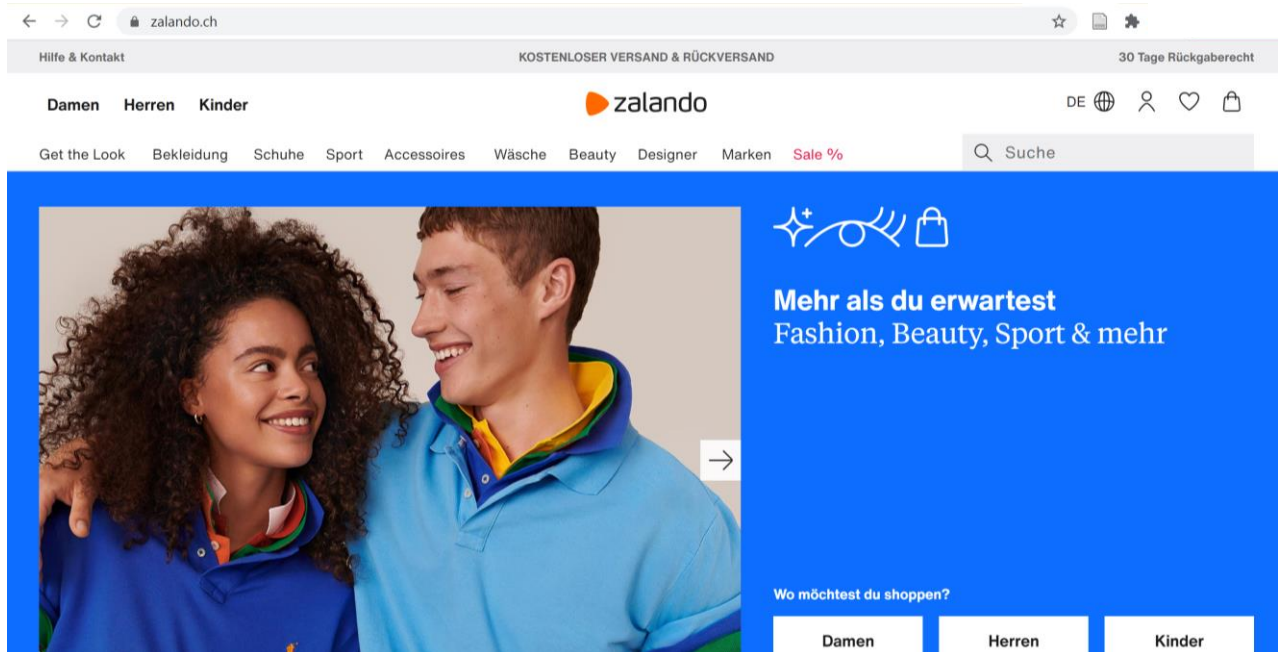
zalando.ch

Hilfe & Kontakt

KOSTENLOSER VERSAND & RÜCKVERSAND

30 Tage Rückgaberecht

Damen Herren Kinder

zalando

DE

Get the Look Bekleidung Schuhe Sport Accessoires Wäsche Beauty Designer Marken Sale %

Suche

Mehr als du erwartest
Fashion, Beauty, Sport & mehr

Wo möchtest du shoppen?

Damen

Herren

Kinder